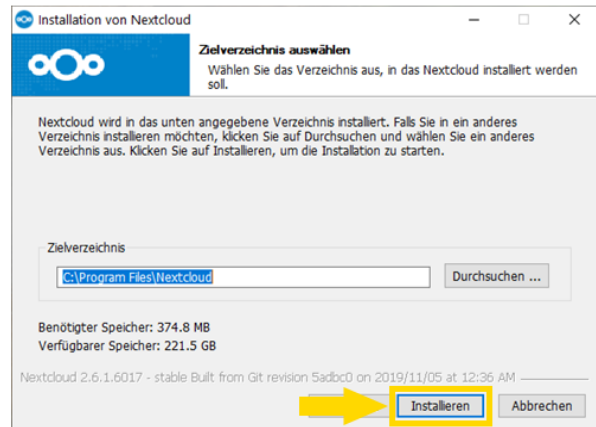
Installation von Nextcloud

Zielverzeichnis auswählen

Wählen Sie das Verzeichnis aus, in das Nextcloud installiert werden soll.

Nextcloud wird in das unten angegebene Verzeichnis installiert. Falls Sie in ein anderes Verzeichnis installieren möchten, klicken Sie auf Durchsuchen und wählen Sie ein anderes Verzeichnis aus. Klicken Sie auf Installieren, um die Installation zu starten.

Zielverzeichnis

C:\Program Files\Nextcloud

Durchsuchen ...

Benötigter Speicher: 374.8 MB

Verfügbarer Speicher: 221.5 GB

Nextcloud 2.6.1.6017 - stable Built from Git revision 5adbc0 on 2019/11/05 at 12:36 AM

Installieren

Abbrechen